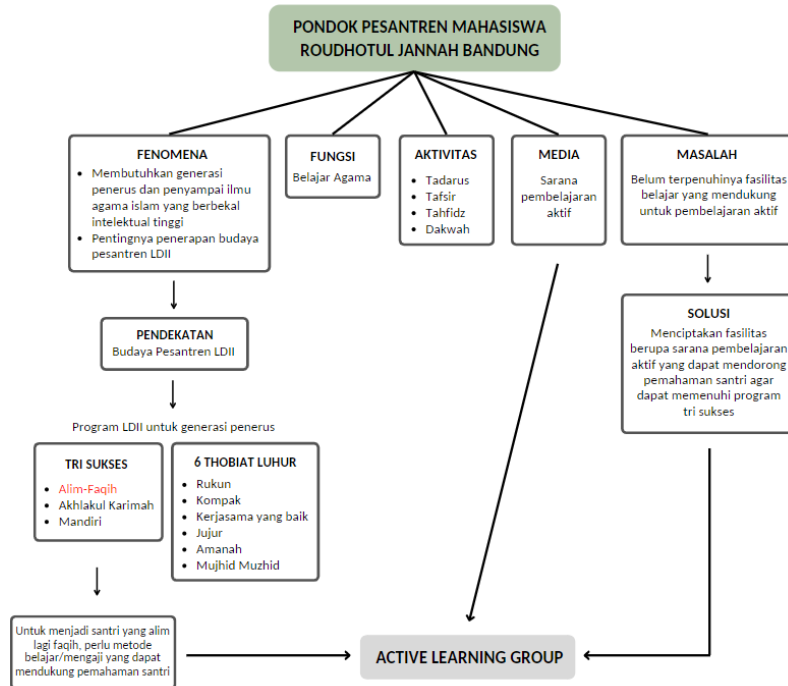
PONDOK PESANTREN MAHASISWA ROUDHOTUL JANNAH BANDUNG

FENOMENA
- Membutuhkan generasi penerus dan penyampai ilmu agama islam yang berbekal intelektual tinggi
- Pentingnya penerapan budaya pesantren LDII

FUNGSI
Belajar Agama

AKTIVITAS
- Tadarus
- Tafsir
- Tahfidz
- Dakwah

MEDIA
Sarana pembelajaran aktif

MASALAH
Belum terpenuhinya fasilitas belajar yang mendukung untuk pembelajaran aktif

PENDEKATAN
Budaya Pesantren LDII

SOLUSI
Menciptakan fasilitas berupa sarana pembelajaran aktif yang dapat mendorong pemahaman santri agar dapat memenuhi program tri sukses

Program LDII untuk generasi penerus

TRI SUKSES
- Alim-Faqih
- Akhlakul Karimah
- Mandiri

6 THOBIAT LUHUR
- Rukun
- Kompak
- Kerjasama yang baik
- Jujur
- Amanah
- Mujhid Muzhid

Untuk menjadi santri yang alim lagi faqih, perlu metode belajar/mengaji yang dapat mendukung pemahaman santri

ACTIVE LEARNING GROUP